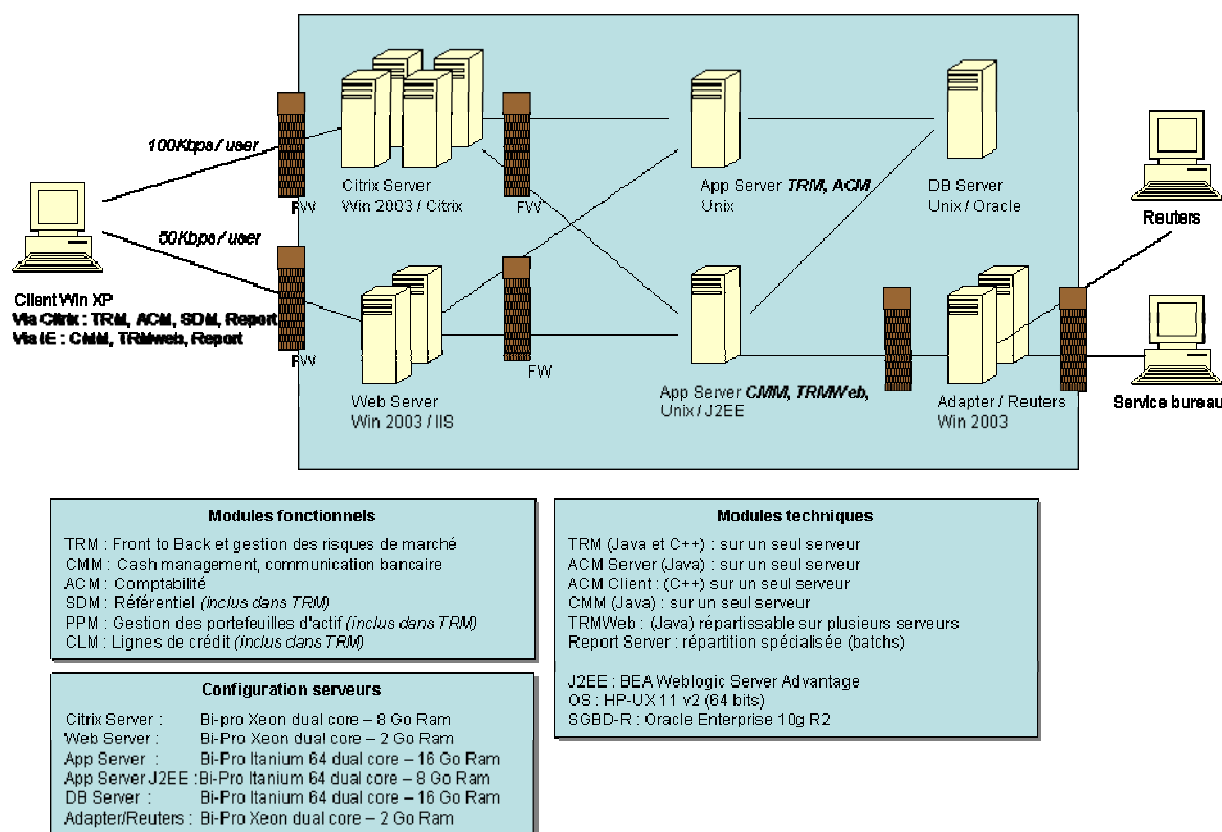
100Kbps / user

50Kbps / user

Client Win XP
Via Citrix : TRM, ACM, SDM, Report
Via IE : CMM, TRMweb, Report

FW

FW

FW

FW

Citrix Server
Win 2003 / Citrix

App Server TRM, ACM
Unix

DB Server
Unix / Oracle

Reuters

Web Server
Win 2003 / IIS

App Server CMM, TRMWeb,
Unix / J2EE

Adapter / Reuters
Win 2003

Service bureau

Modules fonctionnels

TRM : Front to Back et gestion des risques de marché
CMM : Cash management, communication bancaire
ACM : Comptabilité
SDM : Référentiel (inclus dans TRM)
PPM : Gestion des portefeuilles d'actif (inclus dans TRM)
CLM : Lignes de crédit (inclus dans TRM)

Modules techniques

TRM (Java et C++) : sur un seul serveur
ACM Server (Java) : sur un seul serveur
ACM Client : (C++) sur un seul serveur
CMM (Java) : sur un seul serveur
TRMWeb : (Java) répartissable sur plusieurs serveurs
Report Server : répartition spécialisée (batchs)

J2EE : BEA Weblogic Server Advantage
OS : HP-UX 11 v2 (64 bits)
SGBD-R : Oracle Enterprise 10g R2

Configuration serveurs

| | |
|---|---|
| Citrix Server : | Bi-pro Xeon dual core – 8 Go Ram |
| Web Server : | Bi-Pro Xeon dual core – 2 Go Ram |
| App Server : | Bi-Pro Itanium 64 dual core – 16 Go Ram |
| App Server J2EE : | Bi-Pro Itanium 64 dual core – 8 Go Ram |
| DB Server : | Bi-Pro Itanium 64 dual core – 16 Go Ram |
| Adapter/Reuters : | Bi-Pro Xeon dual core – 2 Go Ram |